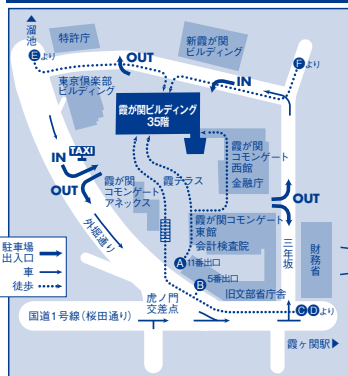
溜池
Eより
特許庁
新霞が関ビルディング
OUT
東京倶楽部ビルディング
IN
Fより
霞が関ビルディング
35階
IN
TAXI
OUT
霞が関コモンゲートアネックス
霞テラス
霞が関コモンゲート西館
金融庁
OUT
IN
外堀通り
霞が関コモンゲート東館
会計検査院
三年坂
財務省
駐車場出入口
車
徒歩
A
11番出口
5番出口
B
旧文部省庁舎
虎ノ門交差点
国道1号線(桜田通り)
C
D
より
霞ヶ関駅